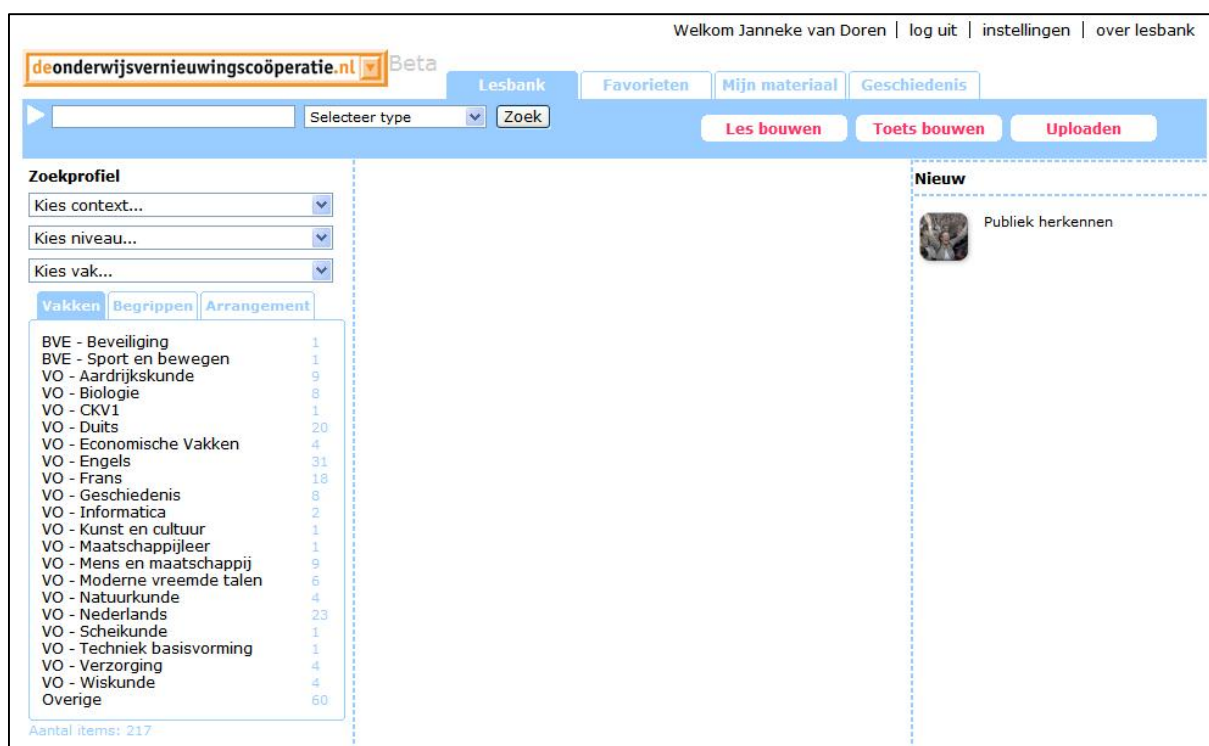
Welkom Janneke van Doren | log uit | instellingen | over lesbank

deonderwijsvernieuwingscoöperatie.nl Beta

Lesbank | Favorieten | Mijn materiaal | Geschiedenis

Selecteer type | Zoek

Les bouwen | Toets bouwen | Uploaden

Zoekprofiel

Kies context...

Kies niveau...

Kies vak...

Vakken | Begrippen | Arrangement

| | |
|---|---|
| BVE - Beveiliging | 1 |
| BVE - Sport en bewegen | 1 |
| VO - Aardrijkskunde | 9 |
| VO - Biologie | 8 |
| VO - CKV1 | 1 |
| VO - Duits | 20 |
| VO - Economische Vakken | 4 |
| VO - Engels | 31 |
| VO - Frans | 18 |
| VO - Geschiedenis | 8 |
| VO - Informatica | 2 |
| VO - Kunst en cultuur | 1 |
| VO - Maatschappijleer | 1 |
| VO - Mens en maatschappij | 9 |
| VO - Moderne vreemde talen | 6 |
| VO - Natuurkunde | 4 |
| VO - Nederlands | 23 |
| VO - Scheikunde | 1 |
| VO - Techniek basisvorming | 1 |
| VO - Verzorging | 4 |
| VO - Wiskunde | 4 |
| Overige | 60 |

Aantal items: 217

Nieuw

Publiek herkennen